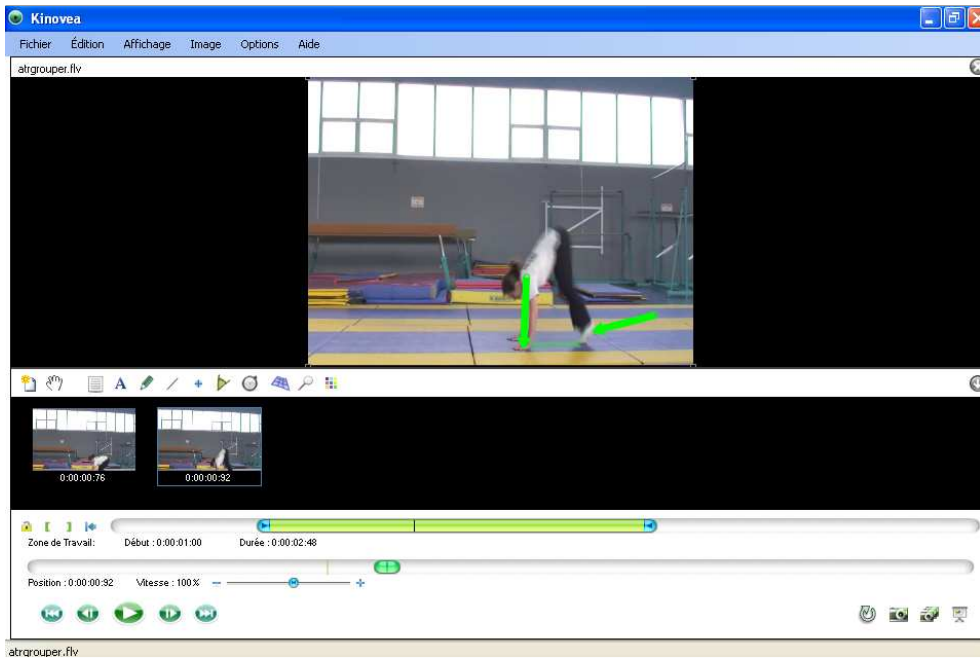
Kinovea

Fichier Édition Affichage Image Options Aide

atrgrouper.flv

0:00:00:76

0:00:00:92

Zone de Travail: Début : 0:00:01:00 Durée : 0:00:02:48

Position : 0:00:00:92 Vitesse : 100%

atrgrouper.flv